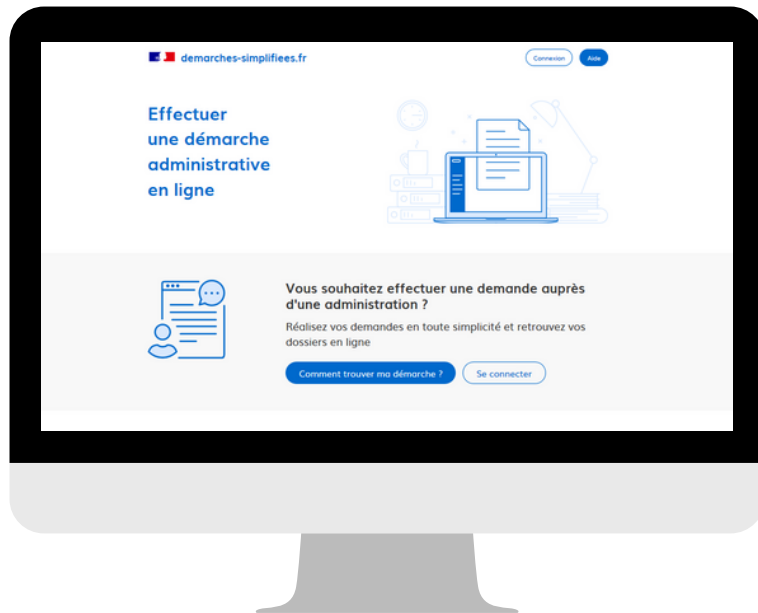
demarches-simplifiees.fr

Connexion Aide

Effectuer une démarche administrative en ligne

Vous souhaitez effectuer une demande auprès d'une administration ?

Réalisez vos demandes en toute simplicité et retrouvez vos dossiers en ligne

Comment trouver ma démarche ?

Se connecter